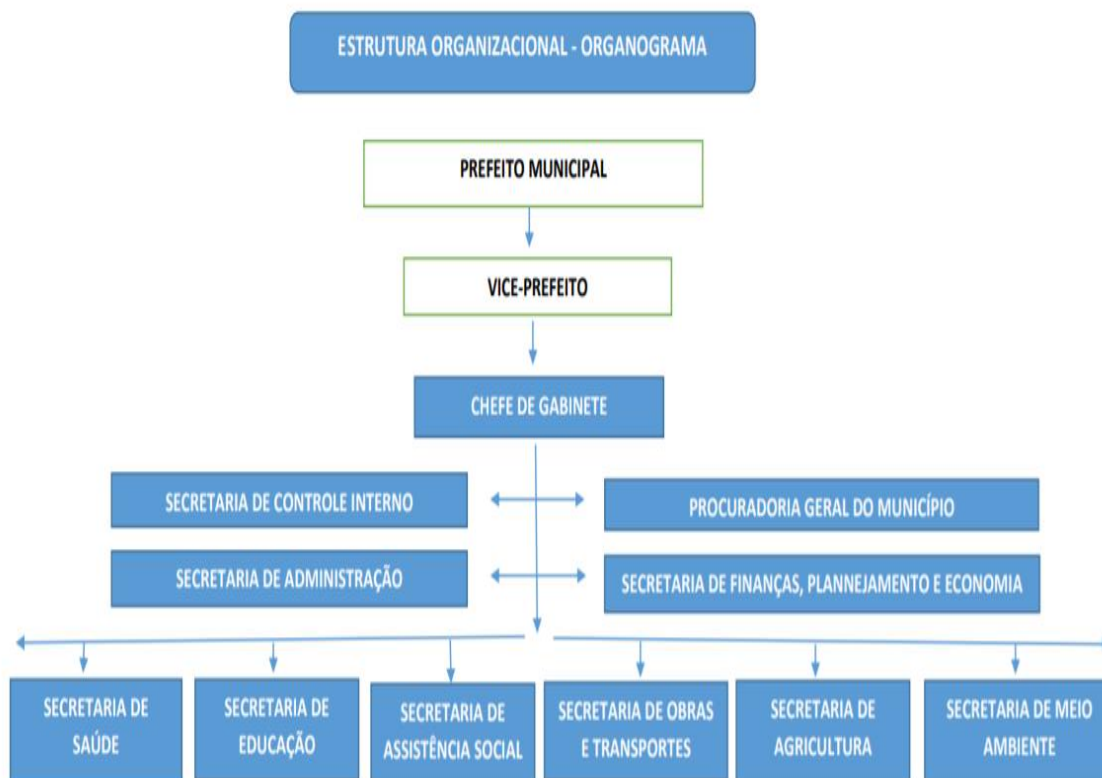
ESTRUTURA ORGANIZACIONAL - ORGANOGRAMA

PREFEITO MUNICIPAL

VICE-PREFEITO

CHEFE DE GABINETE

SECRETARIA DE CONTROLE INTERNO

PROCURADORIA GERAL DO MUNICÍPIO

SECRETARIA DE ADMINISTRAÇÃO

SECRETARIA DE FINANÇAS, PLANNEJAMENTO E ECONOMIA

SECRETARIA DE SAÚDE

SECRETARIA DE EDUCAÇÃO

SECRETARIA DE ASSISTÊNCIA SOCIAL

SECRETARIA DE OBRAS E TRANSPORTES

SECRETARIA DE AGRICULTURA

SECRETARIA DE MEIO AMBIENTE